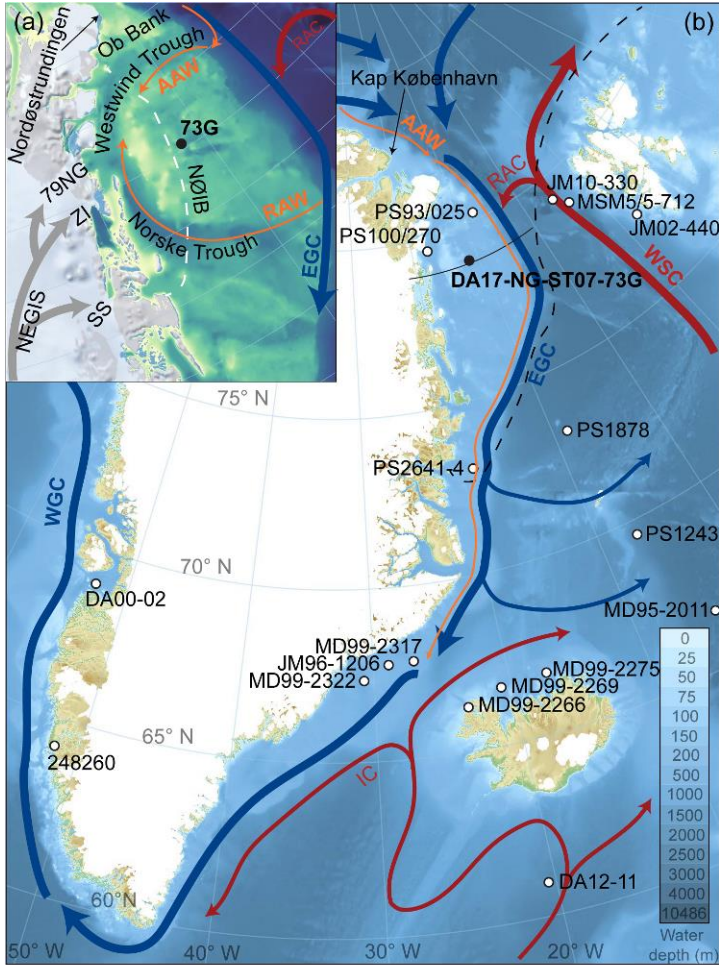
(a)
Nordøstrundingen
Ob Bank
Westwind Trough
RAC
AAW
73G
NØIB
79NG
ZI
RAW
Norske Trough
EGC
NEGIS
SS

(b)
Kap København
AAW
RAC
JM10-330
MSM5/5-712
JM02-440
PS93/025
PS100/270
DA17-NG-ST07-73G
WSC
EGC
75° N
PS1878
PS2641-4
WGC
PS1243
70° N
DA00-02
MD95-2011
MD99-2317
JM96-1206
MD99-2322
MD99-2275
MD99-2269
MD99-2266
65° N
248260
IC
DA12-11
60° N
50° W
40° W
30° W
20° W

0
25
50
75
100
150
200
500
1000
1500
2000
2500
3000
4000
10486
Water depth (m)